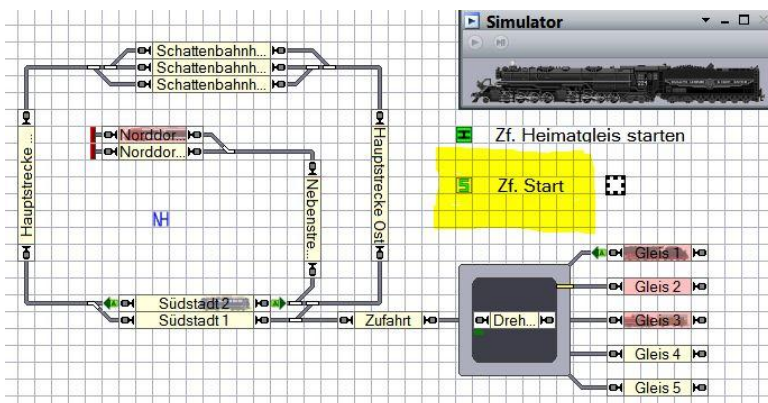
Simulator

Schattenbahnh...
Schattenbahnh...
Schattenbahnh...

Norddor...
Norddor...

Hauptstrecke ...

Hauptstrecke Ost

Nebenstre...

NH

Zf. Heimatgleis starten

Zf. Start

Südstadt 2
Südstadt 1

Zufahrt

Dreh...

Gleis 1
Gleis 2
Gleis 3
Gleis 4
Gleis 5